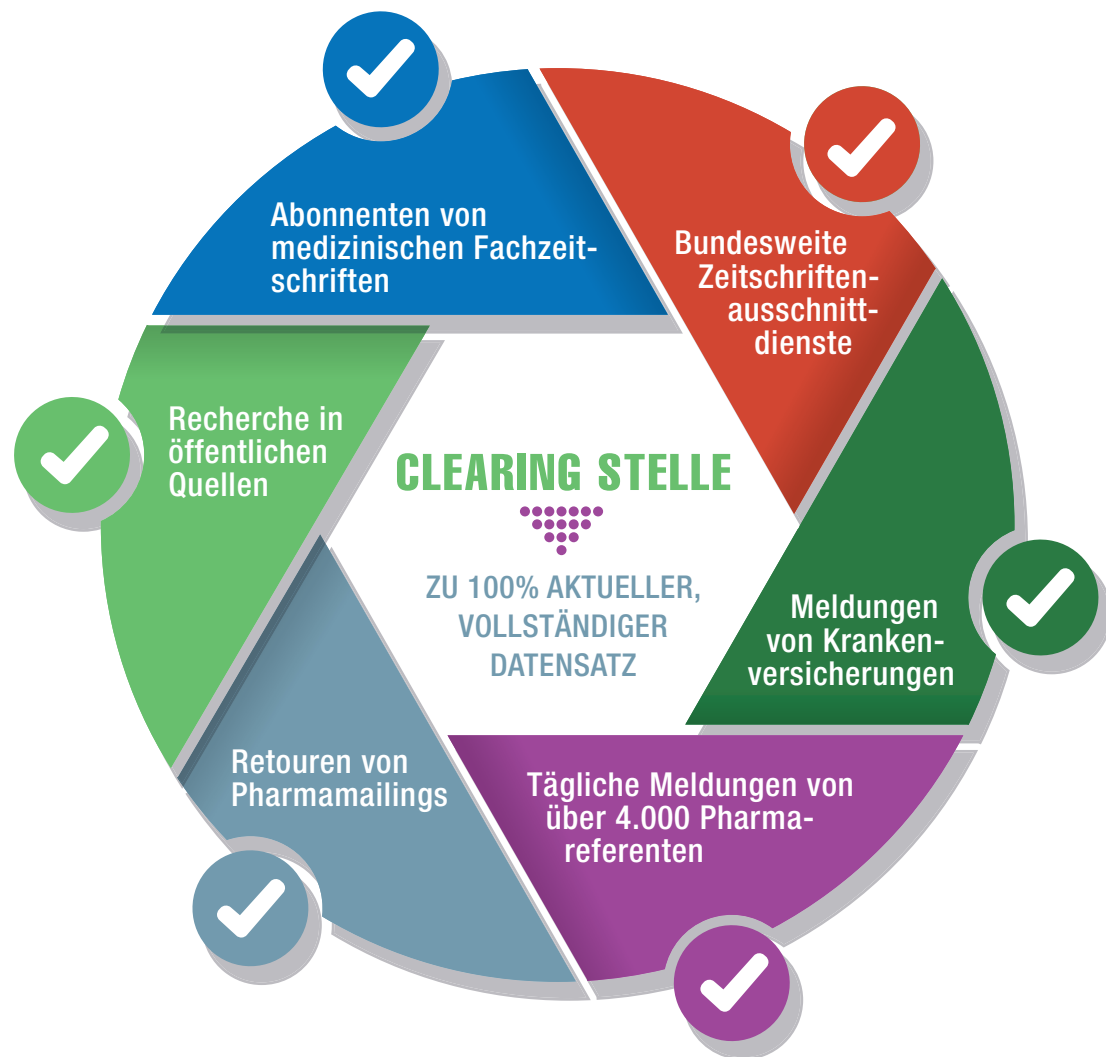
Abonnenten von medizinischen Fachzeitschriften

Bundesweite Zeitschriftenausschnittdienste

Recherche in öffentlichen Quellen

CLEARING STELLE

ZU 100% AKTUELLER, VOLLSTÄNDIGER DATENSATZ

Meldungen von Krankenversicherungen

Retouren von Pharmamailings

Tägliche Meldungen von über 4.000 Pharmareferenten